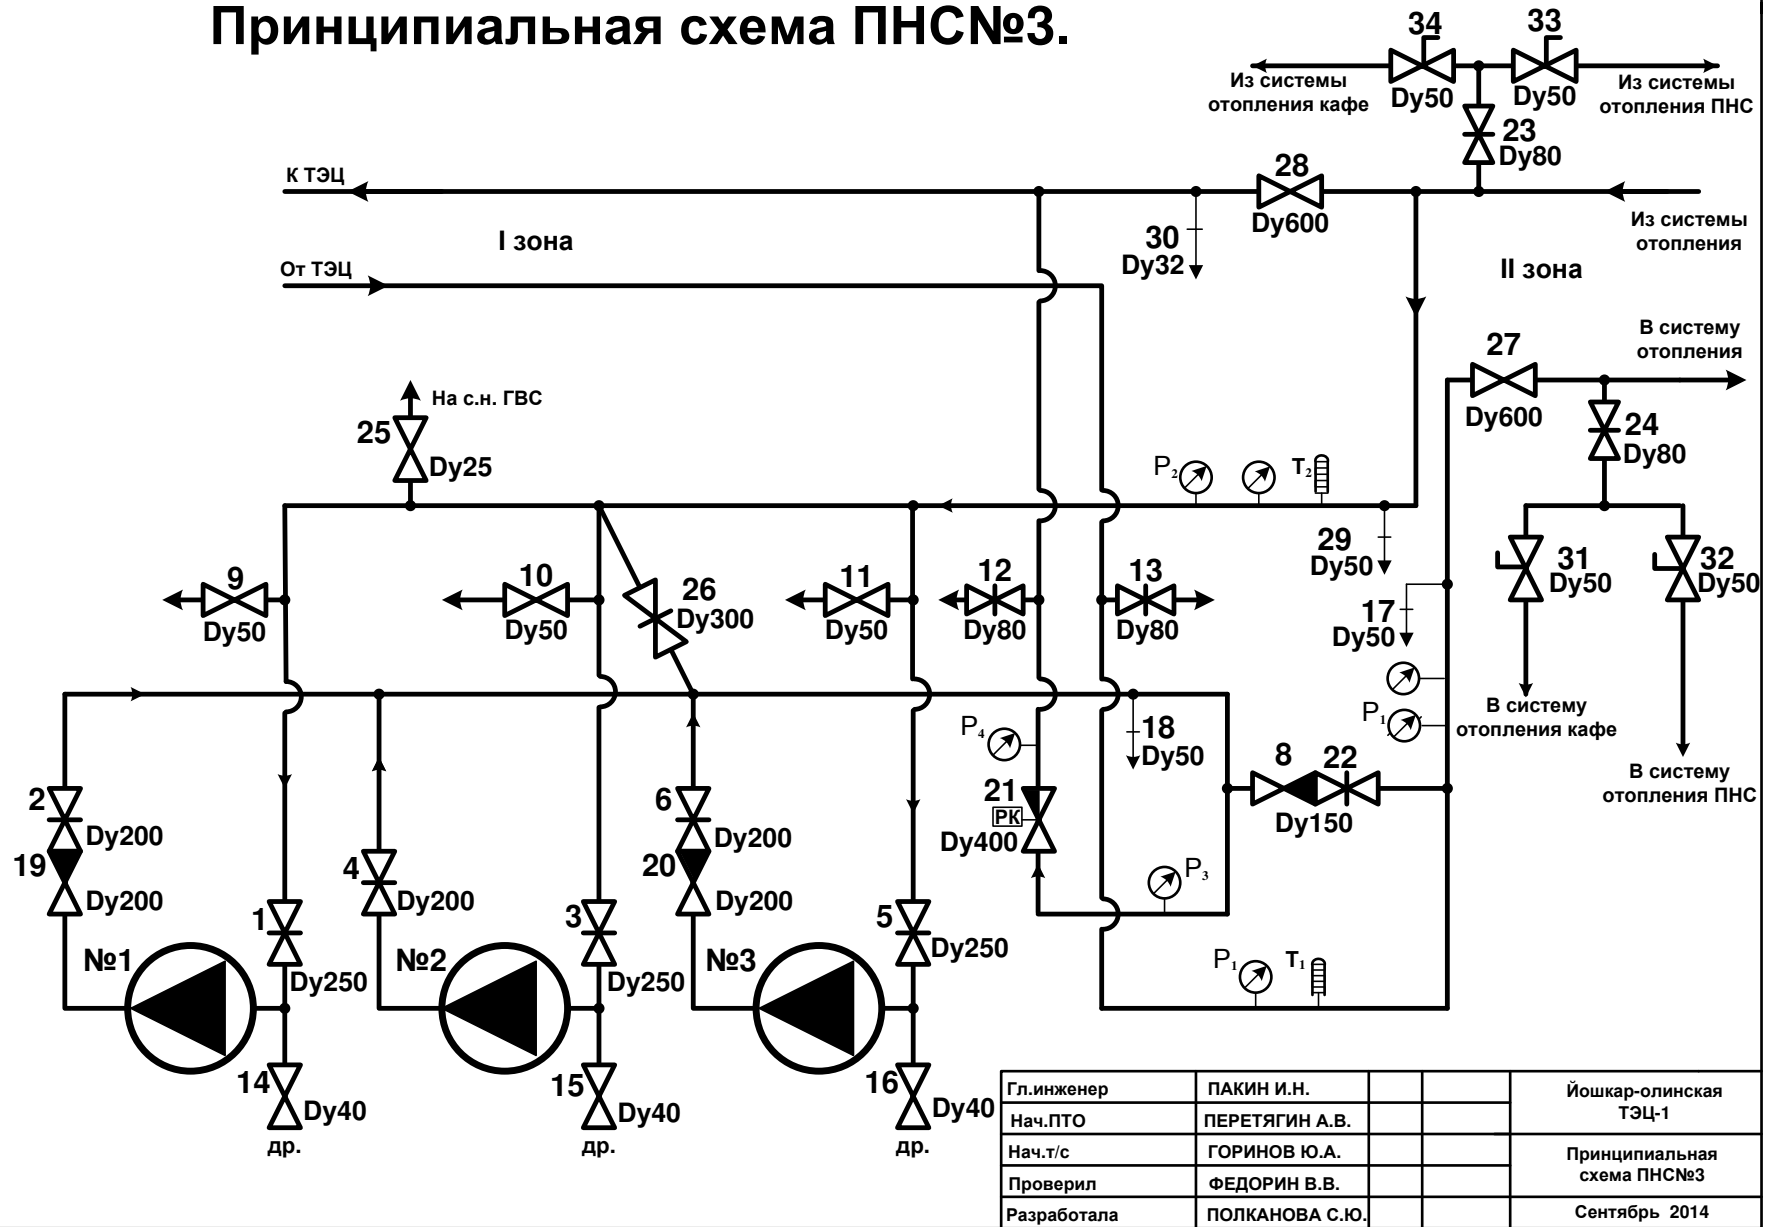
Принципиальная схема ПНС№3.

34
Dy50
33
Dy50
Из системы отопления кафе
Из системы отопления ПНС
23
Dy80
К ТЭЦ
28
Dy600
30
Dy32
Из системы отопления
I зона
От ТЭЦ
II зона
27
Dy600
В систему отопления
На с.н. ГВС
25
Dy25
24
Dy80
$P_2$
$T_2$
29
Dy50
9
Dy50
10
Dy50
26
Dy300
11
Dy50
12
Dy80
13
Dy80
31
Dy50
32
Dy50
17
Dy50
В систему отопления кафе
$P_1$
$P_4$
18
Dy50
21
РК
Dy400
8
22
Dy150
В систему отопления ПНС
2
Dy200
19
Dy200
4
Dy200
6
Dy200
20
Dy200
$P_3$
1
Dy250
3
Dy250
5
Dy250
№1
№2
№3
$P_1$
$T_1$
14
Dy40
др.
15
Dy40
др.
16
Dy40
др.

| Гл.инженер | ПАКИН И.Н. | | | Йошкар-олинская ТЭЦ-1 |
|---|---|---|---|---|
| Нач.ПТО | ПЕРЕТЯГИН А.В. | | | |
| Нач.т/с | ГОРИНОВ Ю.А. | | | Принципиальная схема ПНС№3 |
| Проверил | ФЕДОРИН В.В. | | | |
| Разработала | ПОЛКАНОВА С.Ю. | | | Сентябрь 2014 |